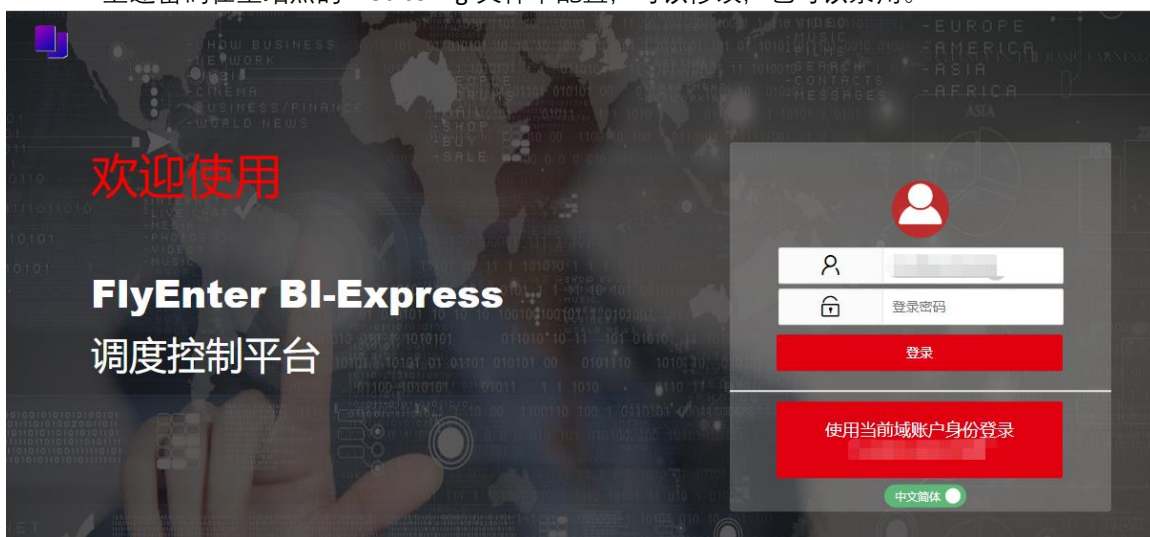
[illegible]

SHOW BUSINESS
NETWORK
MOBILE
CINEMA
BUSINESS/FINANCE
WORLD NEWS

VIDEO
MUSIC
FILMS
SEARCH
CONTACTS
MESSAGES

EUROPE
AMERICA
ASIA
AFRICA

SHOP
BUY
SALE

欢迎使用

FlyEnter BI-Express
调度控制平台

登录密码

登录

使用当前域账户身份登录
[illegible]

中文简体